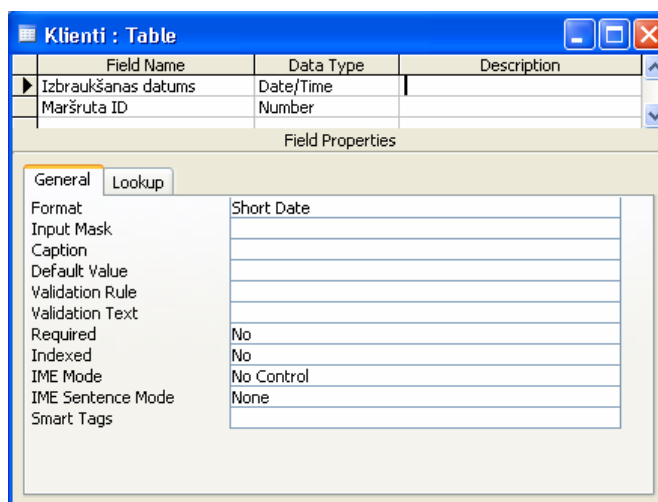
Klienti : Table

| Field Name | Data Type | Description |
|---|---|---|
| Izbraukšanas datums | Date/Time | |
| Maršruta ID | Number | |

Field Properties

General | Lookup

| | |
|---|---|
| Format | Short Date |
| Input Mask | |
| Caption | |
| Default Value | |
| Validation Rule | |
| Validation Text | |
| Required | No |
| Indexed | No |
| IME Mode | No Control |
| IME Sentence Mode | None |
| Smart Tags | |